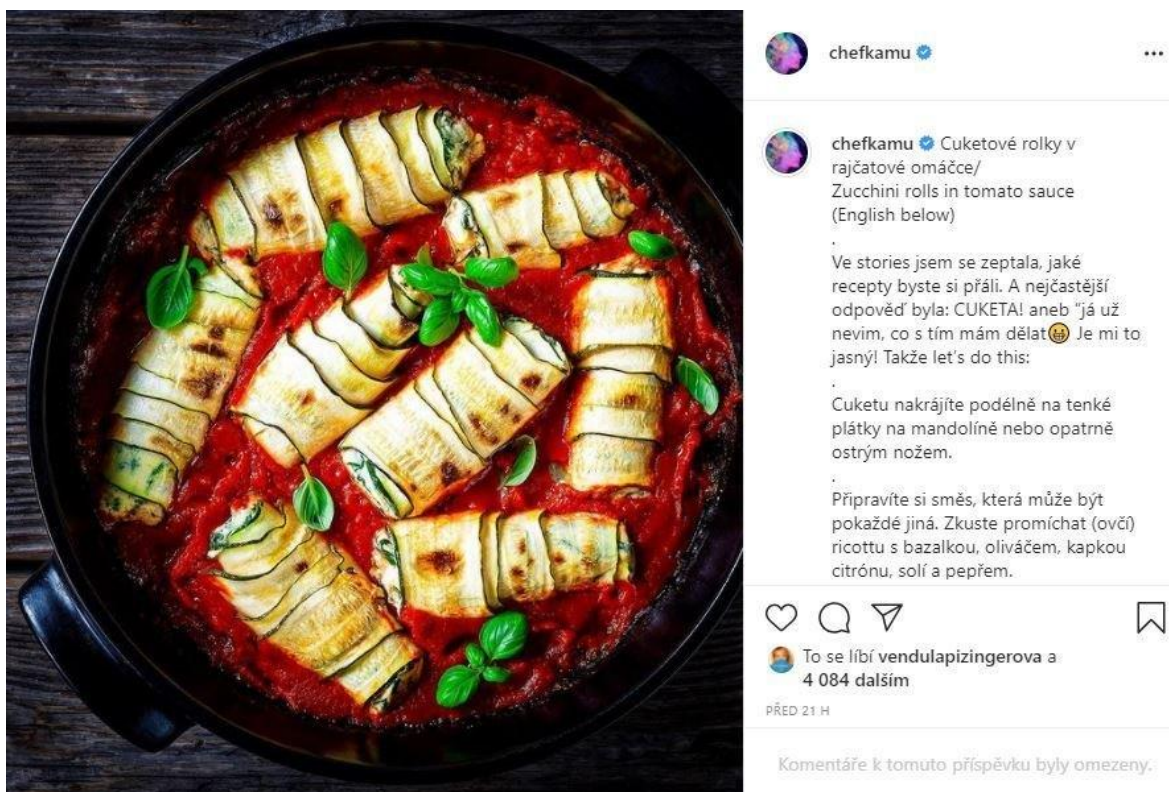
chefkamu ...

chefkamu Cuketové rolky v rajčatové omáčce/
Zucchini rolls in tomato sauce
(English below)
.
Ve stories jsem se zeptala, jaké recepty byste si přáli. A nejčastější odpověď byla: CUKETA! aneb "já už nevim, co s tím mám dělat Je mi to jasný! Takže let's do this:
.
Cuketu nakrájíte podélně na tenké plátky na mandolíně nebo opatrně ostrým nožem.
.
Připravíte si směs, která může být pokaždé jiná. Zkuste promíchat (ovčí) ricottu s bazalkou, olivačem, kapkou citrónu, solí a pepřem.

To se líbí vendulapizingerova a 4 084 dalším

PŘED 21 H

Komentáře k tomuto příspěvku byly omezeny.